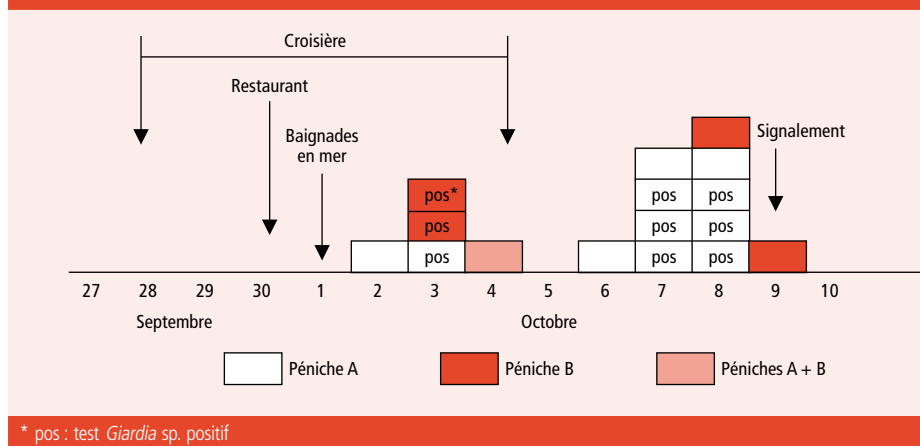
Croisière

Restaurant

Baignades en mer

Signalement

pos*
pos
pos

pos pos
pos pos
pos pos

27 28 29 30 1 2 3 4 5 6 7 8 9 10

Septembre

Octobre

Péniche A

Péniche B

Péniches A + B

* pos : test *Giardia* sp. positif